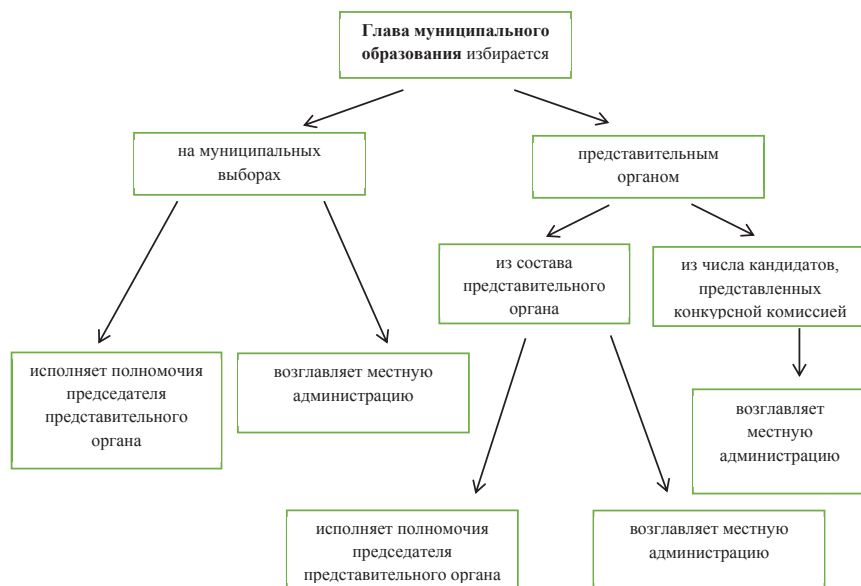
**Глава муниципального образования** избирается

на муниципальных выборах

представительным органом

из состава представительного органа

из числа кандидатов, представленных конкурсной комиссией

исполняет полномочия председателя представительного органа

возглавляет местную администрацию

возглавляет местную администрацию

исполняет полномочия председателя представительного органа

возглавляет местную администрацию